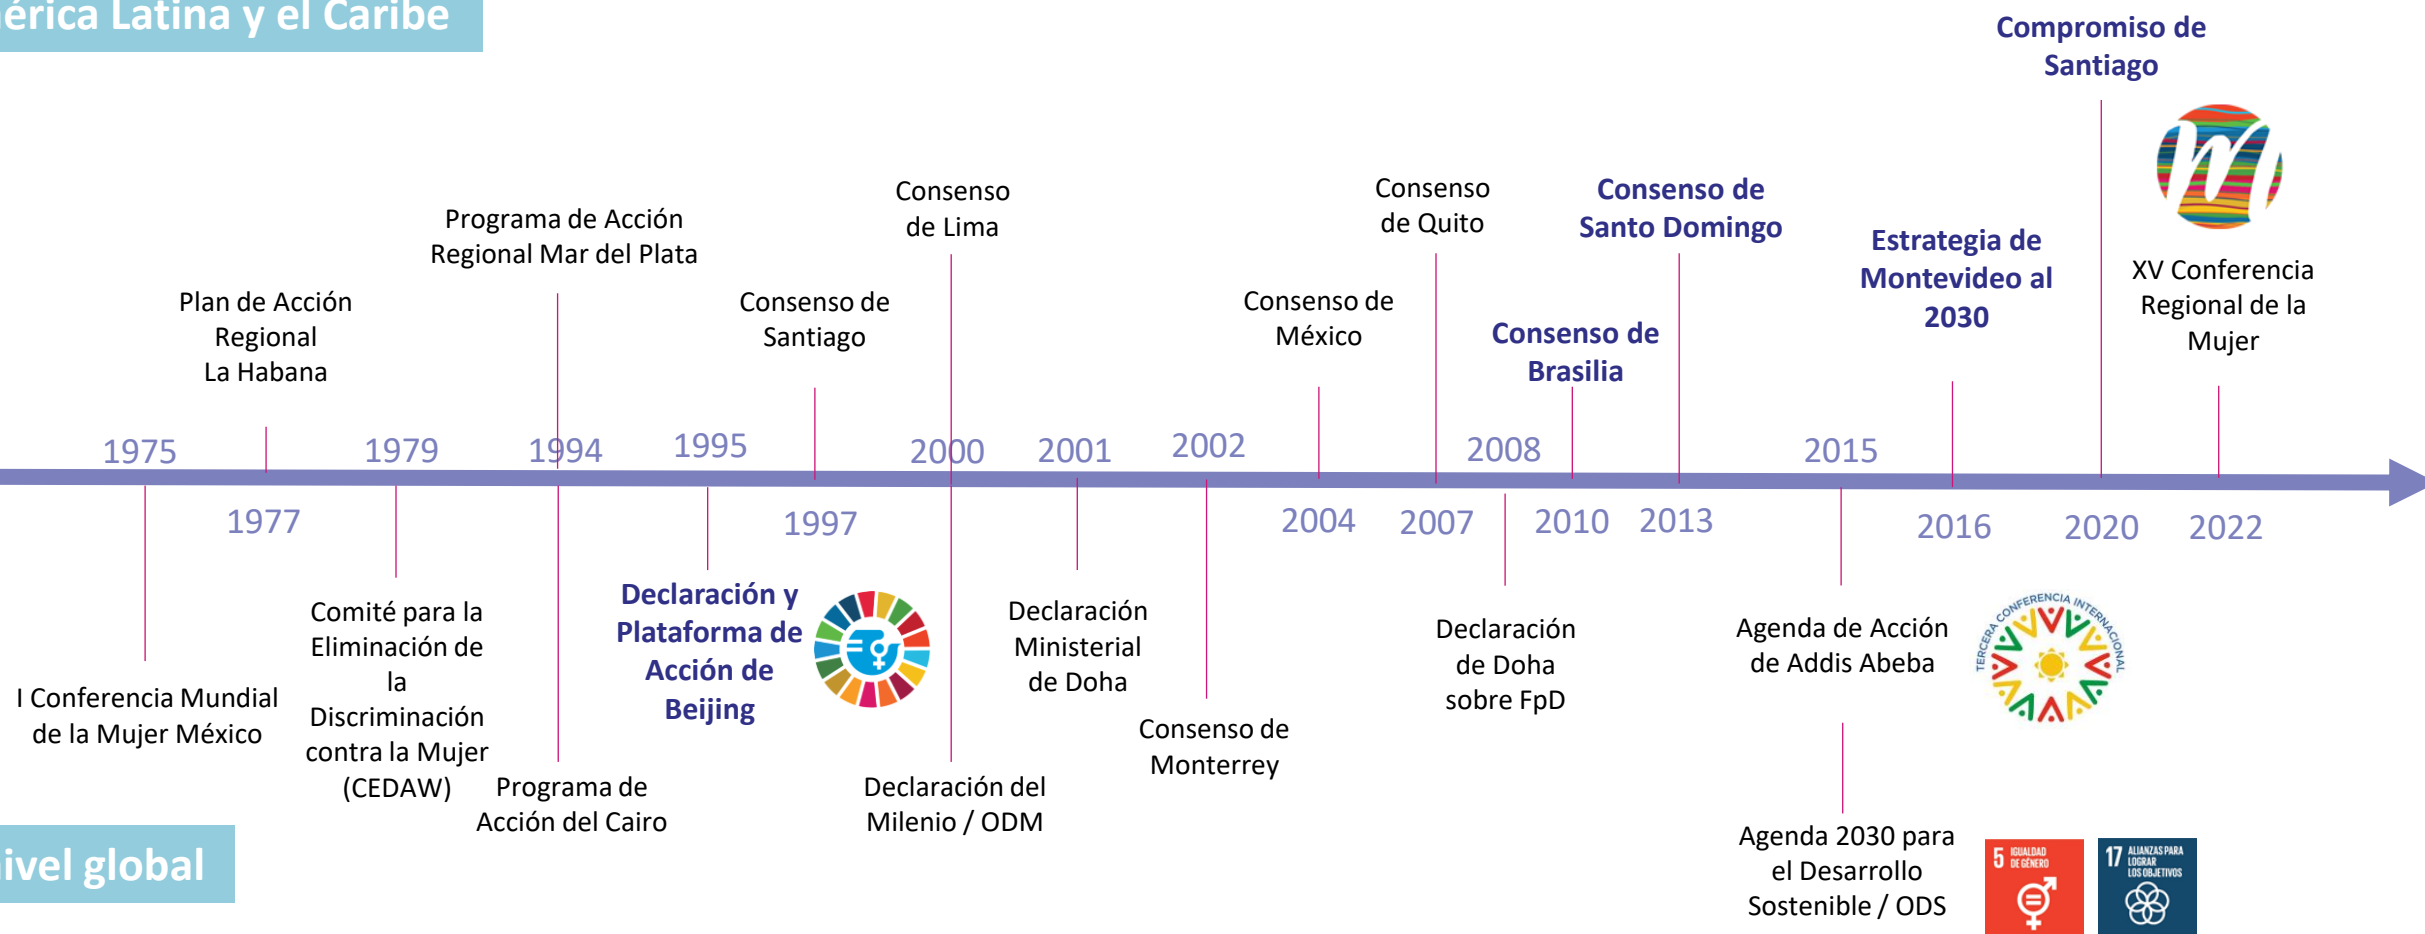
érica Latina y el Caribe

Compromiso de Santiago

Consenso de Lima

Consenso de Quito

Consenso de Santo Domingo

Programa de Acción Regional Mar del Plata

Estrategia de Montevideo al 2030

XV Conferencia Regional de la Mujer

Plan de Acción Regional La Habana

Consenso de Santiago

Consenso de México

Consenso de Brasilia

1975 1979 1994 1995 2000 2001 2002 2008 2015

1977 1997 2004 2007 2010 2013 2016 2020 2022

Declaración y Plataforma de Acción de Beijing

Comité para la Eliminación de la Discriminación contra la Mujer (CEDAW)

Declaración Ministerial de Doha

Declaración de Doha sobre FpD

Agenda de Acción de Addis Abeba

TERCERA CONFERENCIA INTERNACIONAL

I Conferencia Mundial de la Mujer México

Consenso de Monterrey

Programa de Acción del Cairo

Declaración del Milenio / ODM

Agenda 2030 para el Desarrollo Sostenible / ODS

5 IGUALDAD DE GÉNERO

17 ALIANZAS PARA LOGRAR LOS OBJETIVOS

ivel global